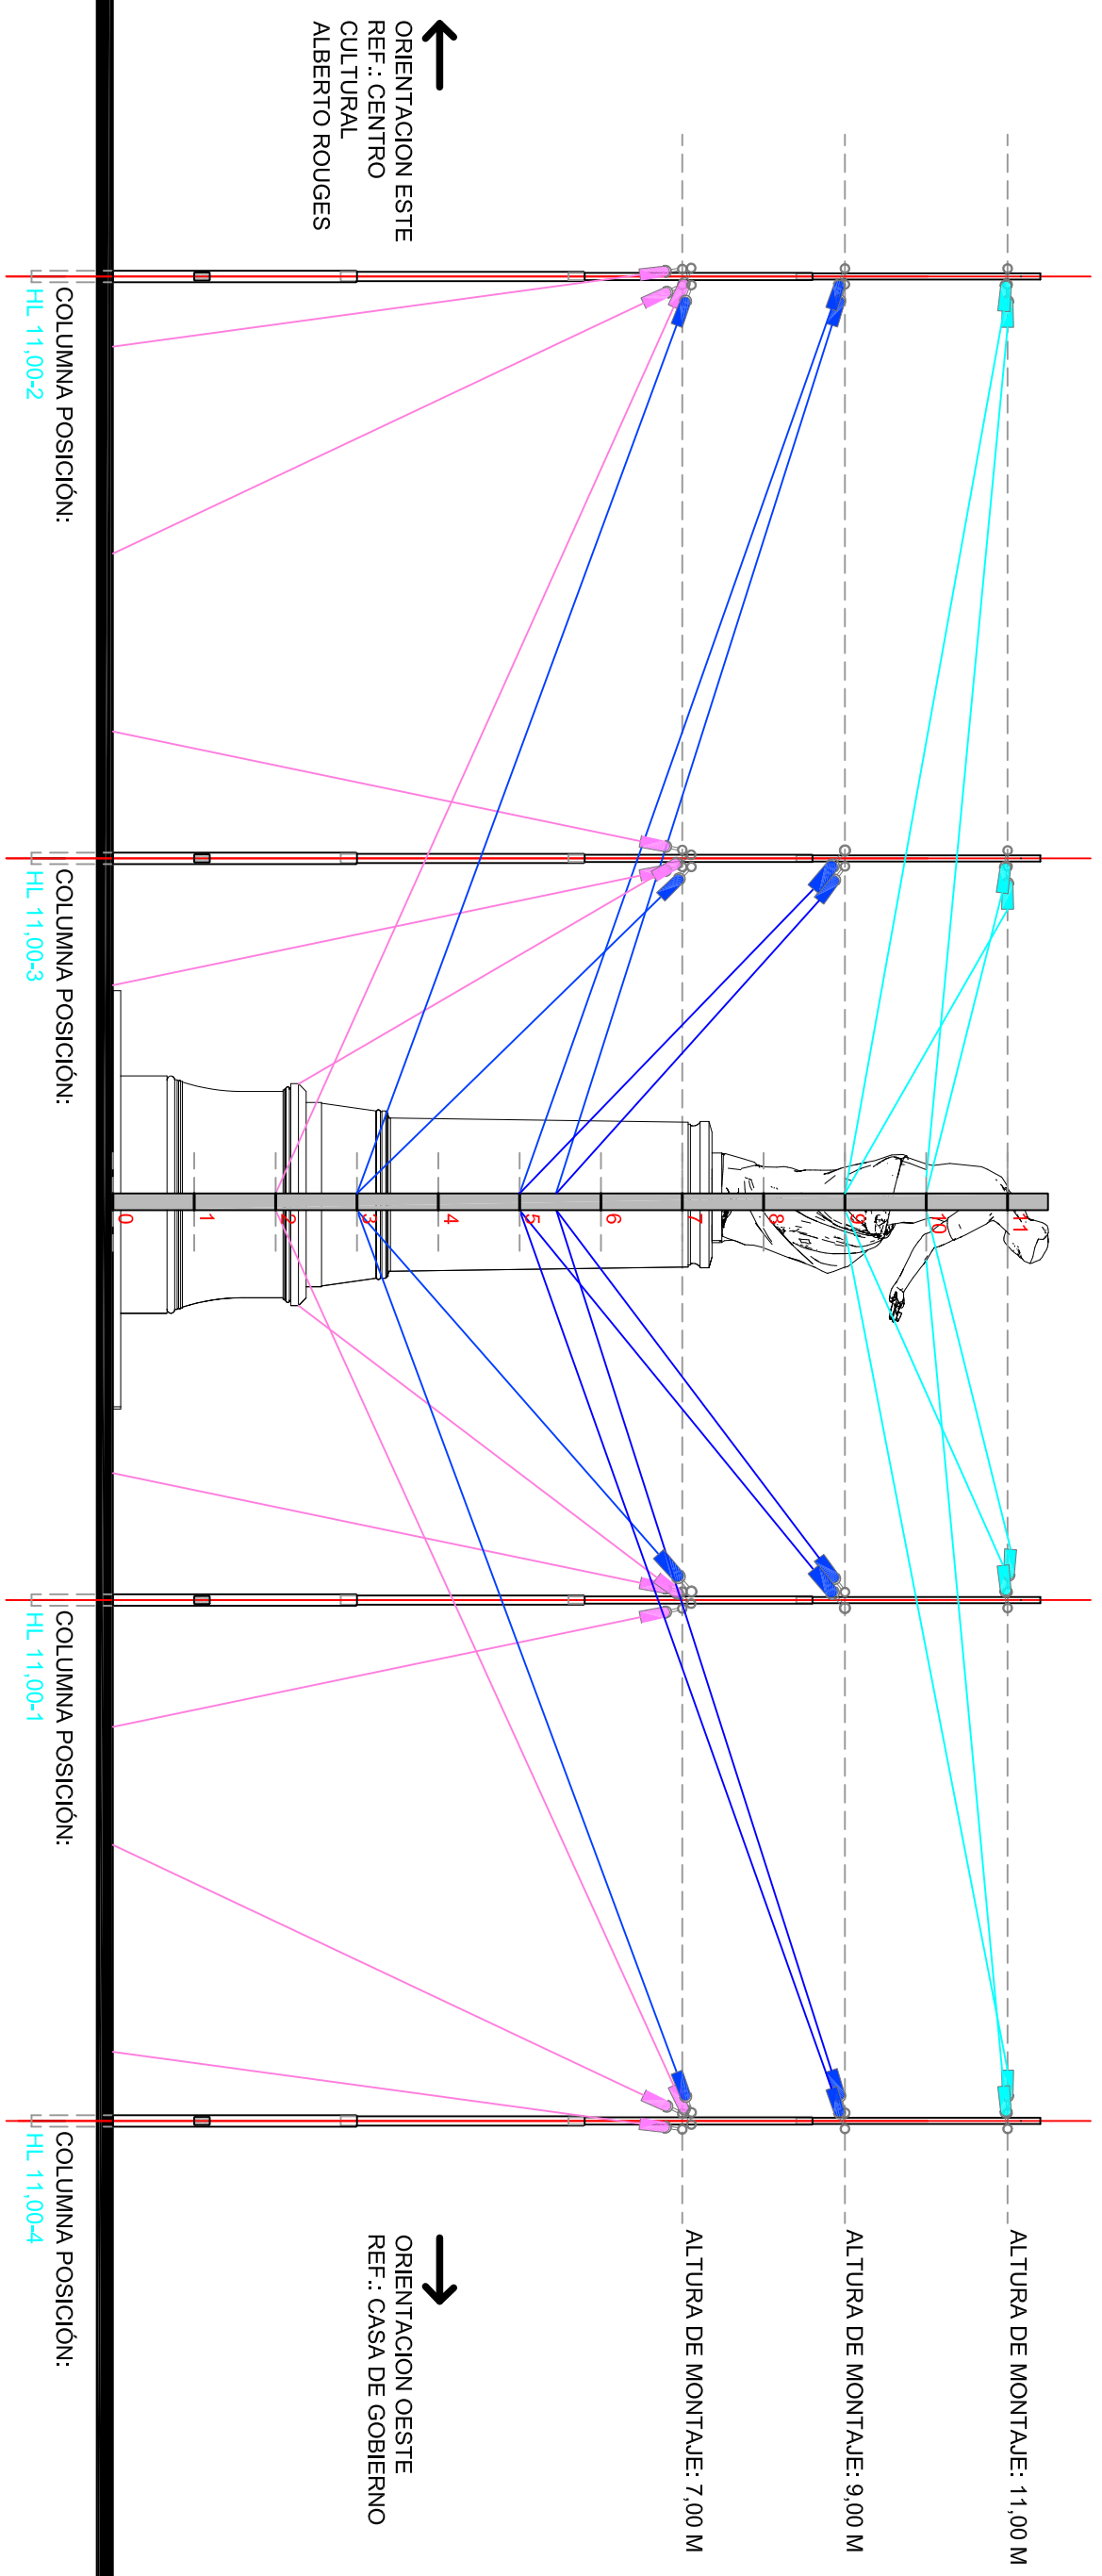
ORIENTACION ESTE
REF.: CENTRO CULTURAL ALBERTO ROUGES

COLUMNA POSICIÓN:
HL 11,00-2

COLUMNA POSICIÓN:
HL 11,00-3

0 1 2 3 4 5 6 7 8 9 10 11

COLUMNA POSICIÓN:
HL 11,00-1

COLUMNA POSICIÓN:
HL 11,00-4

ORIENTACION OESTE
REF.: CASA DE GOBIERNO

ALTURA DE MONTAJE: 7,00 M

ALTURA DE MONTAJE: 9,00 M

ALTURA DE MONTAJE: 11,00 M